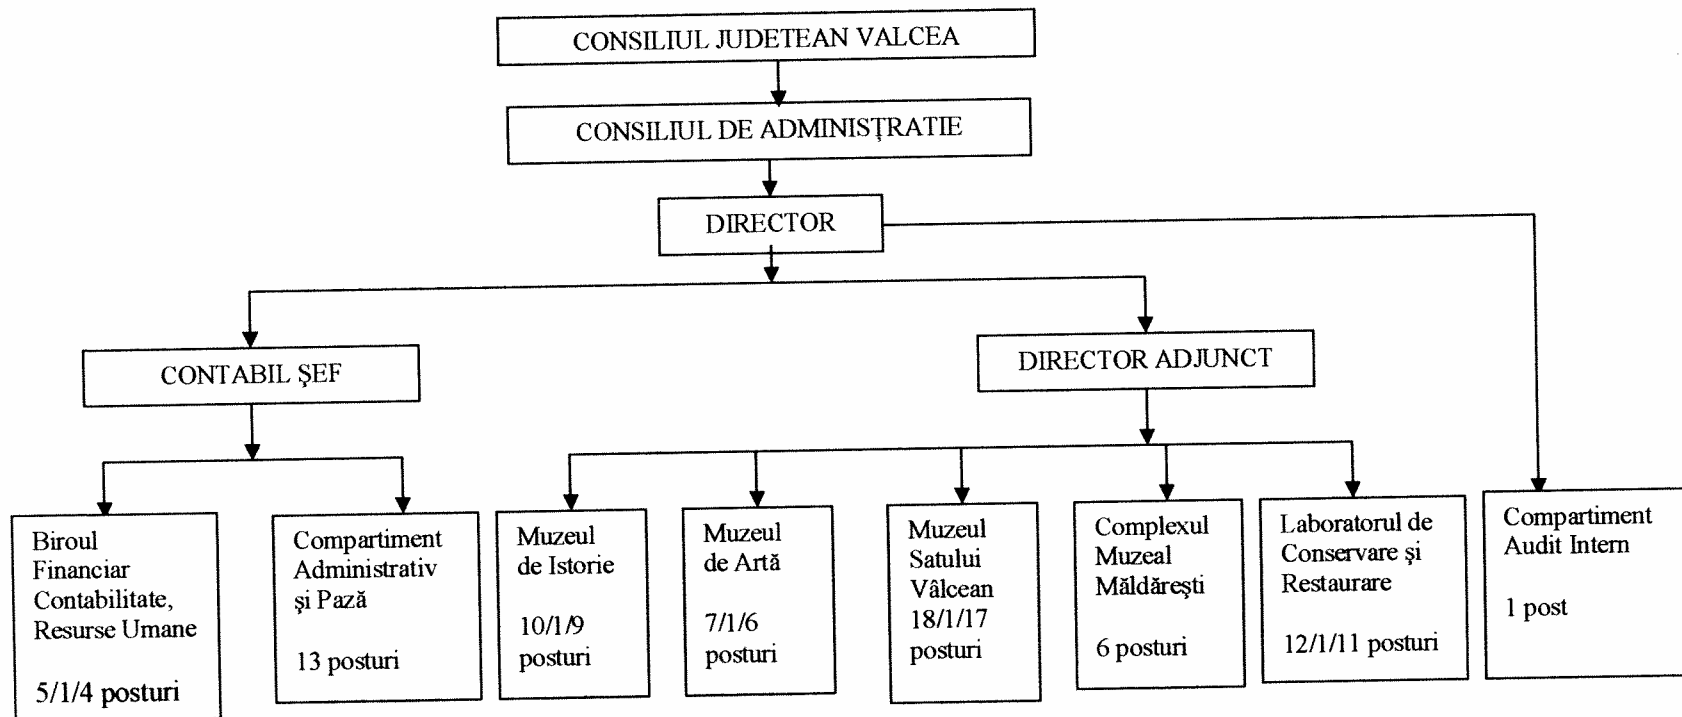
CONSILIUL JUDETEAN VALCEA

CONSILIUL DE ADMINISTRAȚIE

DIRECTOR

CONTABIL ŞEF

DIRECTOR ADJUNCT

Biroul Financiar Contabilitate, Resurse Umane

5/1/4 posturi

Compartiment Administrativ şi Pază

13 posturi

Muzeul de Istorie

10/1/9 posturi

Muzeul de Artă

7/1/6 posturi

Muzeul Satului Vâlcean 18/1/17 posturi

Complexul Muzeal Măldăreşti

6 posturi

Laboratorul de Conservare şi Restaurare

12/1/11 posturi

Compartiment Audit Intern

1 post